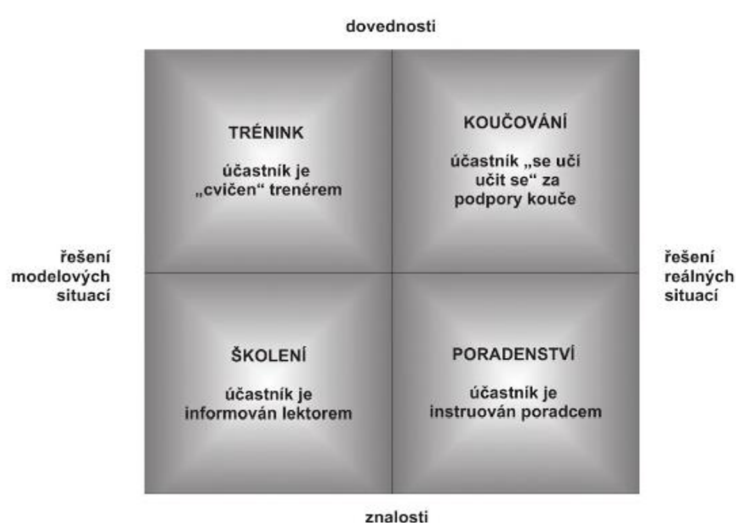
dovednosti

řešení modelových situací

TRÉNINK

účastník je „cvičen“ trenérem

KOUČOVÁNÍ

účastník „se učí učit se“ za podpory kouče

řešení reálných situací

ŠKOLENÍ

účastník je informován lektorem

PORADENSTVÍ

účastník je instruován poradcem

znalosti